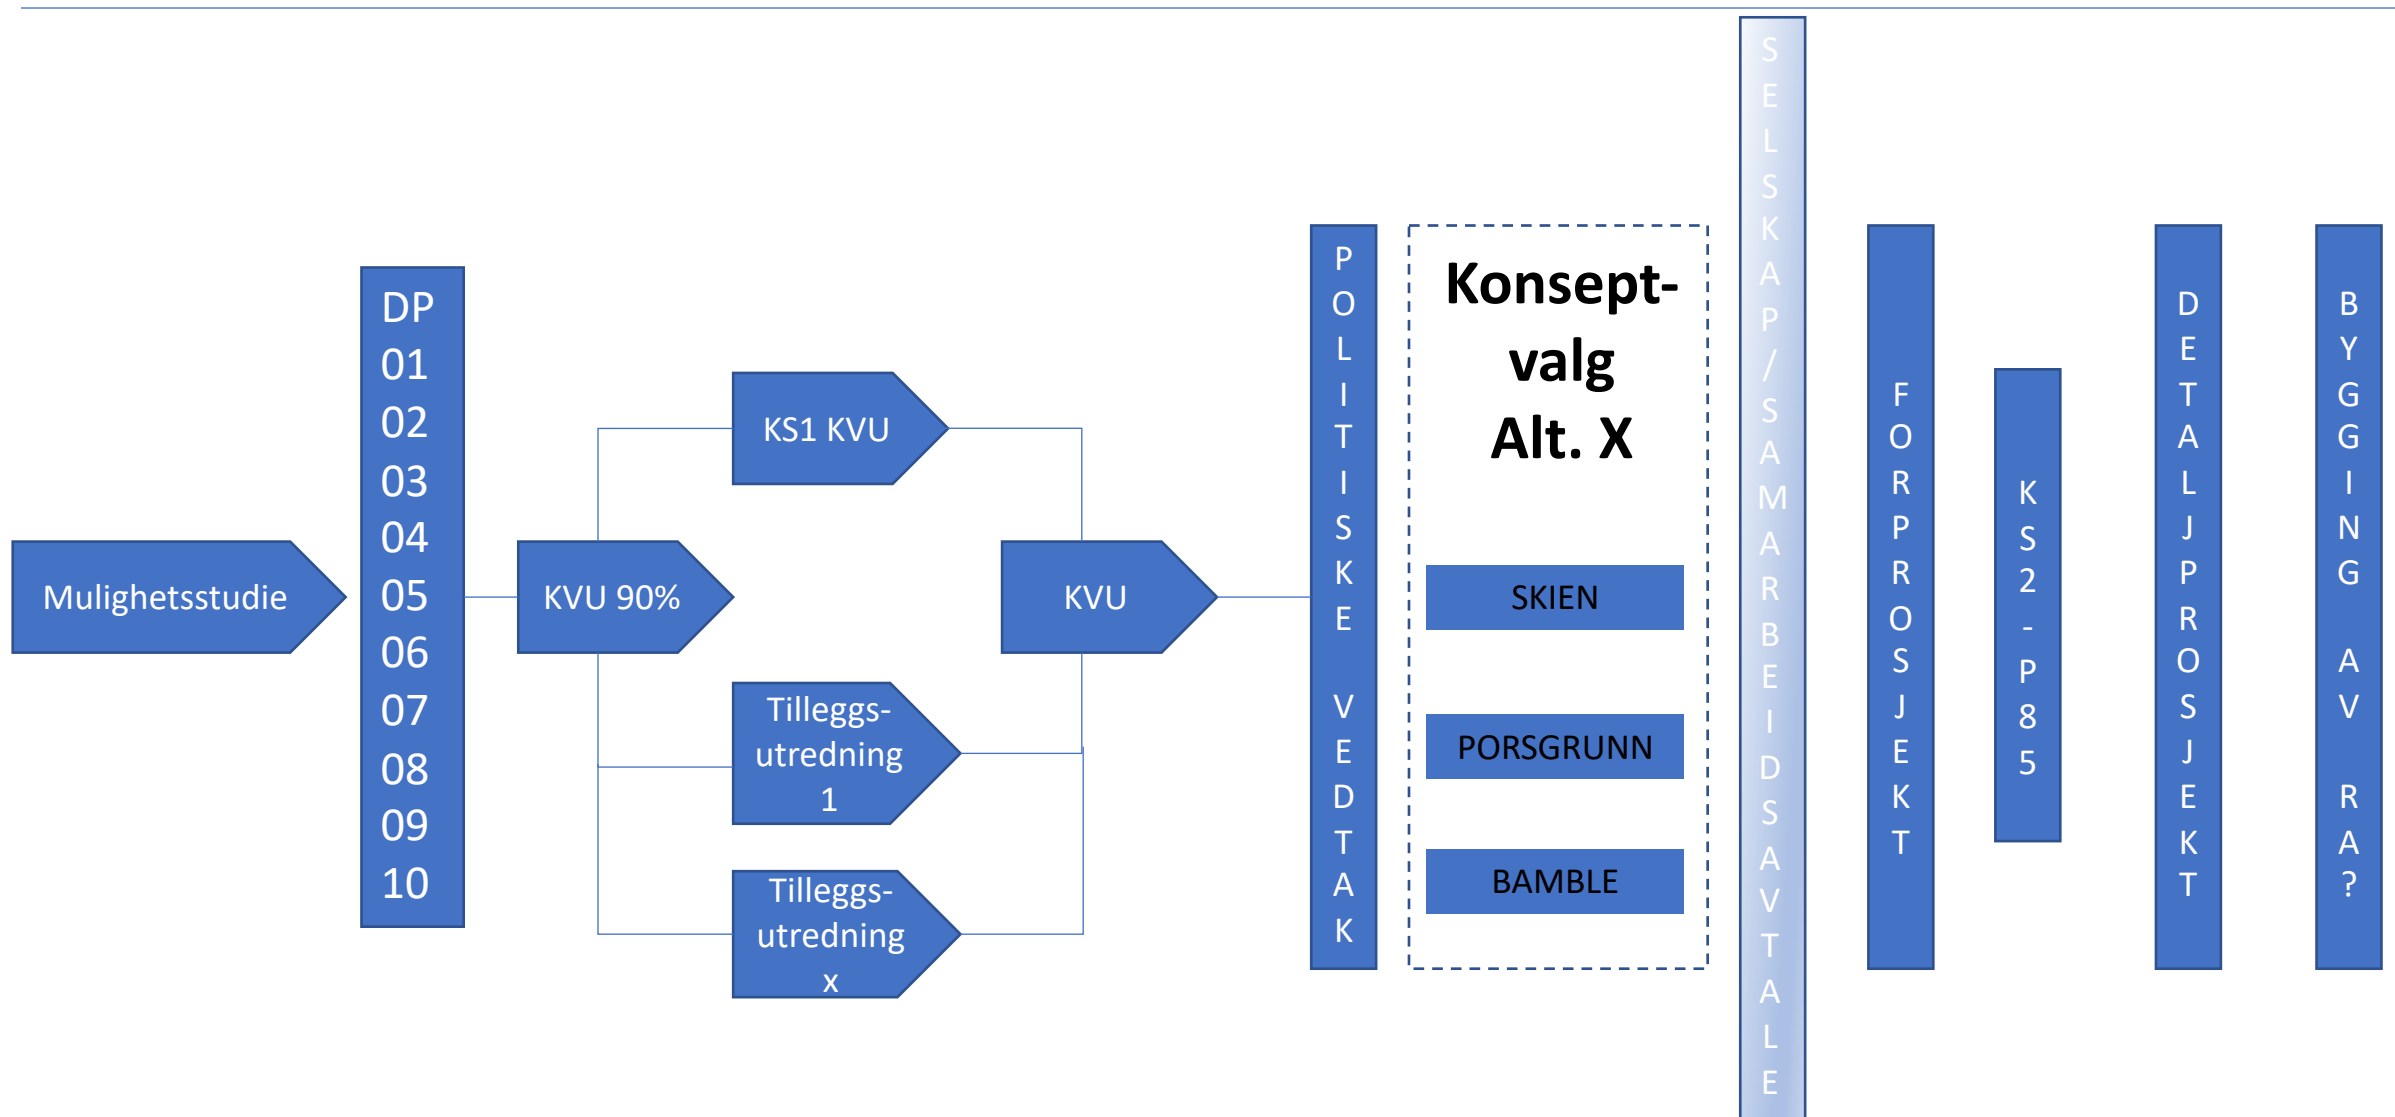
Mulighetsstudie

DP 01 02 03 04 05 06 07 08 09 10

KVU 90%

KS1 KVU

Tilleggs-utredning 1

Tilleggs-utredning x

KVU

POLITISKE VEDTAK

Konsept-valg Alt. X

SKIEN

PORSGRUNN

BAMBLE

SELSKAP/SAMARBEIDSAVTALE

FORPROSJEKT

KS2-P85

DETALJPROSJEKT

BYGGING AV RA?